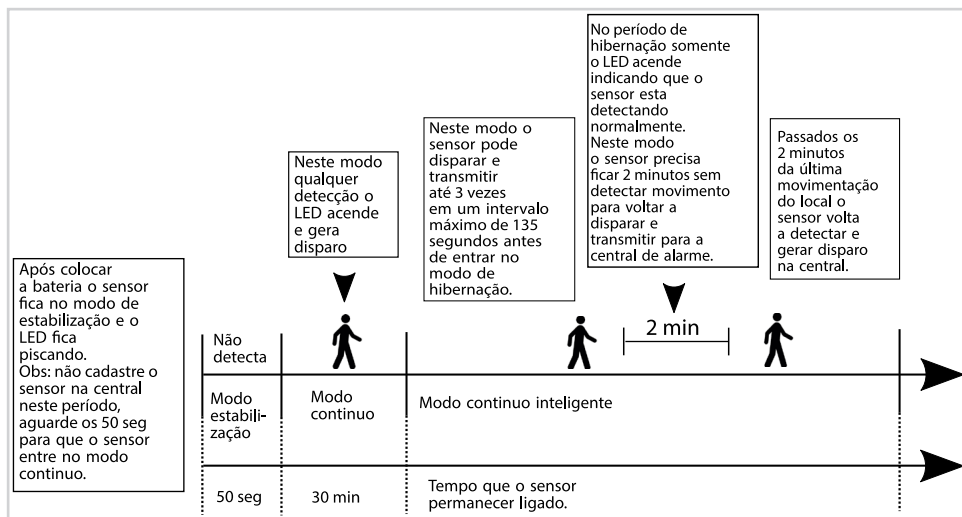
Após colocar a bateria o sensor fica no modo de estabilização e o LED fica piscando. Obs: não cadastre o sensor na central neste período, aguarde os 50 seg para que o sensor entre no modo continuo.

Neste modo qualquer detecção o LED acende e gera disparo

Neste modo o sensor pode disparar e transmitir até 3 vezes em um intervalo máximo de 135 segundos antes de entrar no modo de hibernação.

No período de hibernação somente o LED acende indicando que o sensor esta detectando normalmente. Neste modo o sensor precisa ficar 2 minutos sem detectar movimento para voltar a disparar e transmitir para a central de alarme.

Passados os 2 minutos da última movimentação do local o sensor volta a detectar e gerar disparo na central.

2 min

Não detecta

Modo estabilização

Modo continuo

Modo continuo inteligente

50 seg

30 min

Tempo que o sensor permanecer ligado.